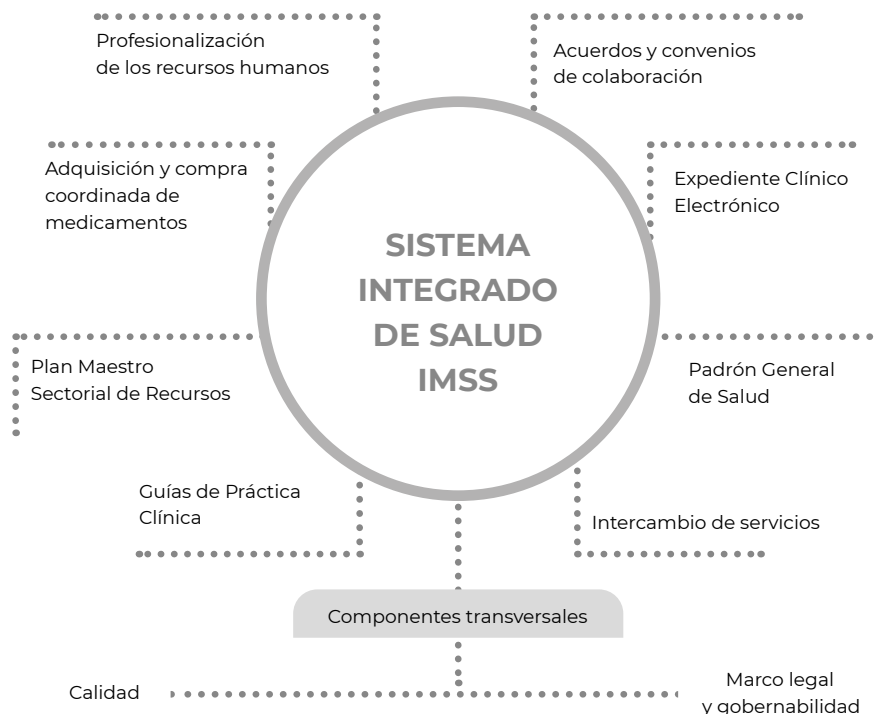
SISTEMA INTEGRADO DE SALUD IMSS

Profesionalización de los recursos humanos

Acuerdos y convenios de colaboración

Adquisición y compra coordinada de medicamentos

Expediente Clínico Electrónico

Plan Maestro Sectorial de Recursos

Padrón General de Salud

Guías de Práctica Clínica

Intercambio de servicios

Componentes transversales

Calidad

Marco legal y gobernabilidad